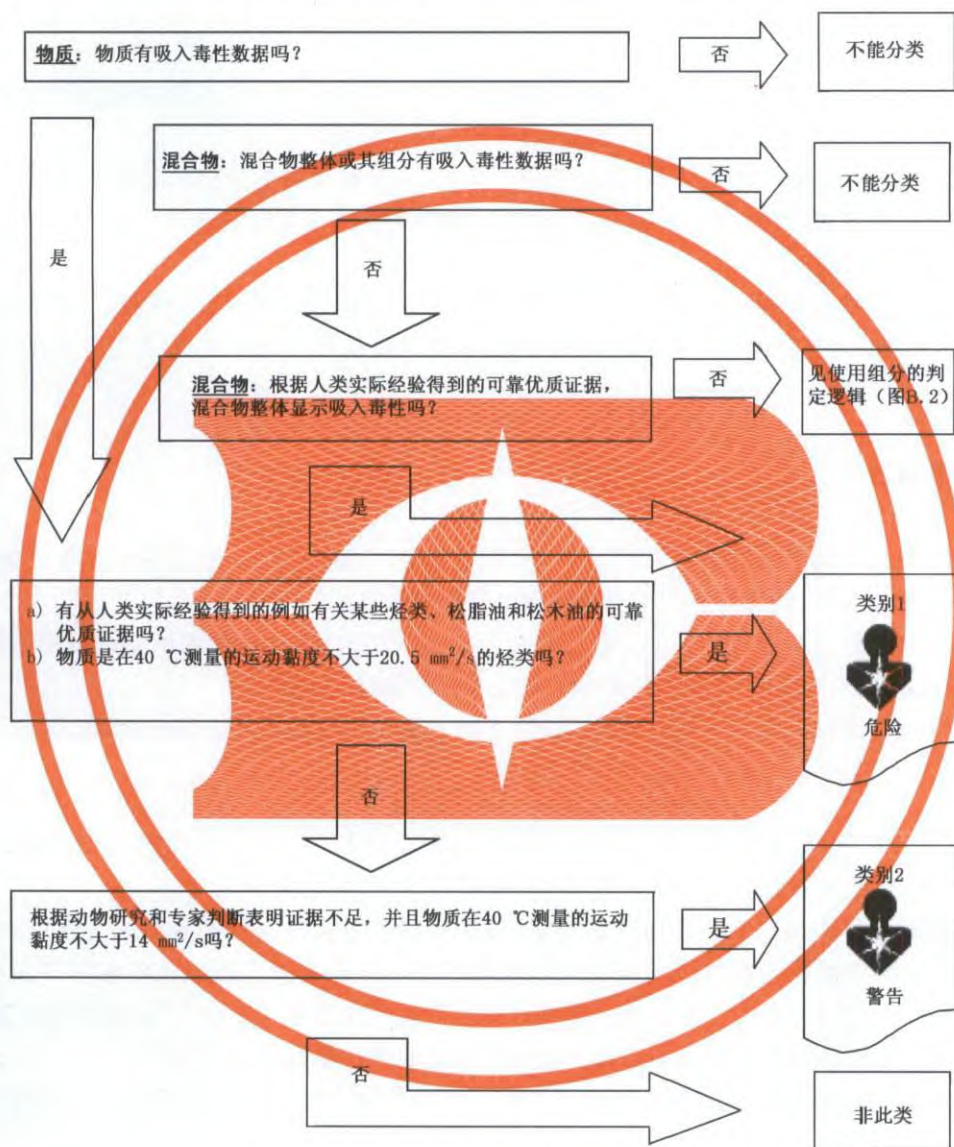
物质：物质有吸入毒性数据吗？

否

不能分类

是

混合物：混合物整体或其组分有吸入毒性数据吗？

否

不能分类

否

混合物：根据人类实际经验得到的可靠优质证据，混合物整体显示吸入毒性吗？

否

见使用组分的判定逻辑（图B.2）

是

a) 有从人类实际经验得到的例如有关某些烃类、松脂油和松木油的可靠优质证据吗？
b) 物质是在40 ℃测量的运动黏度不大于20.5 $mm^2/s$的烃类吗？

是

类别1

危险

否

根据动物研究和专家判断表明证据不足，并且物质在40 ℃测量的运动黏度不大于14 $mm^2/s$吗？

是

类别2

警告

否

非此类